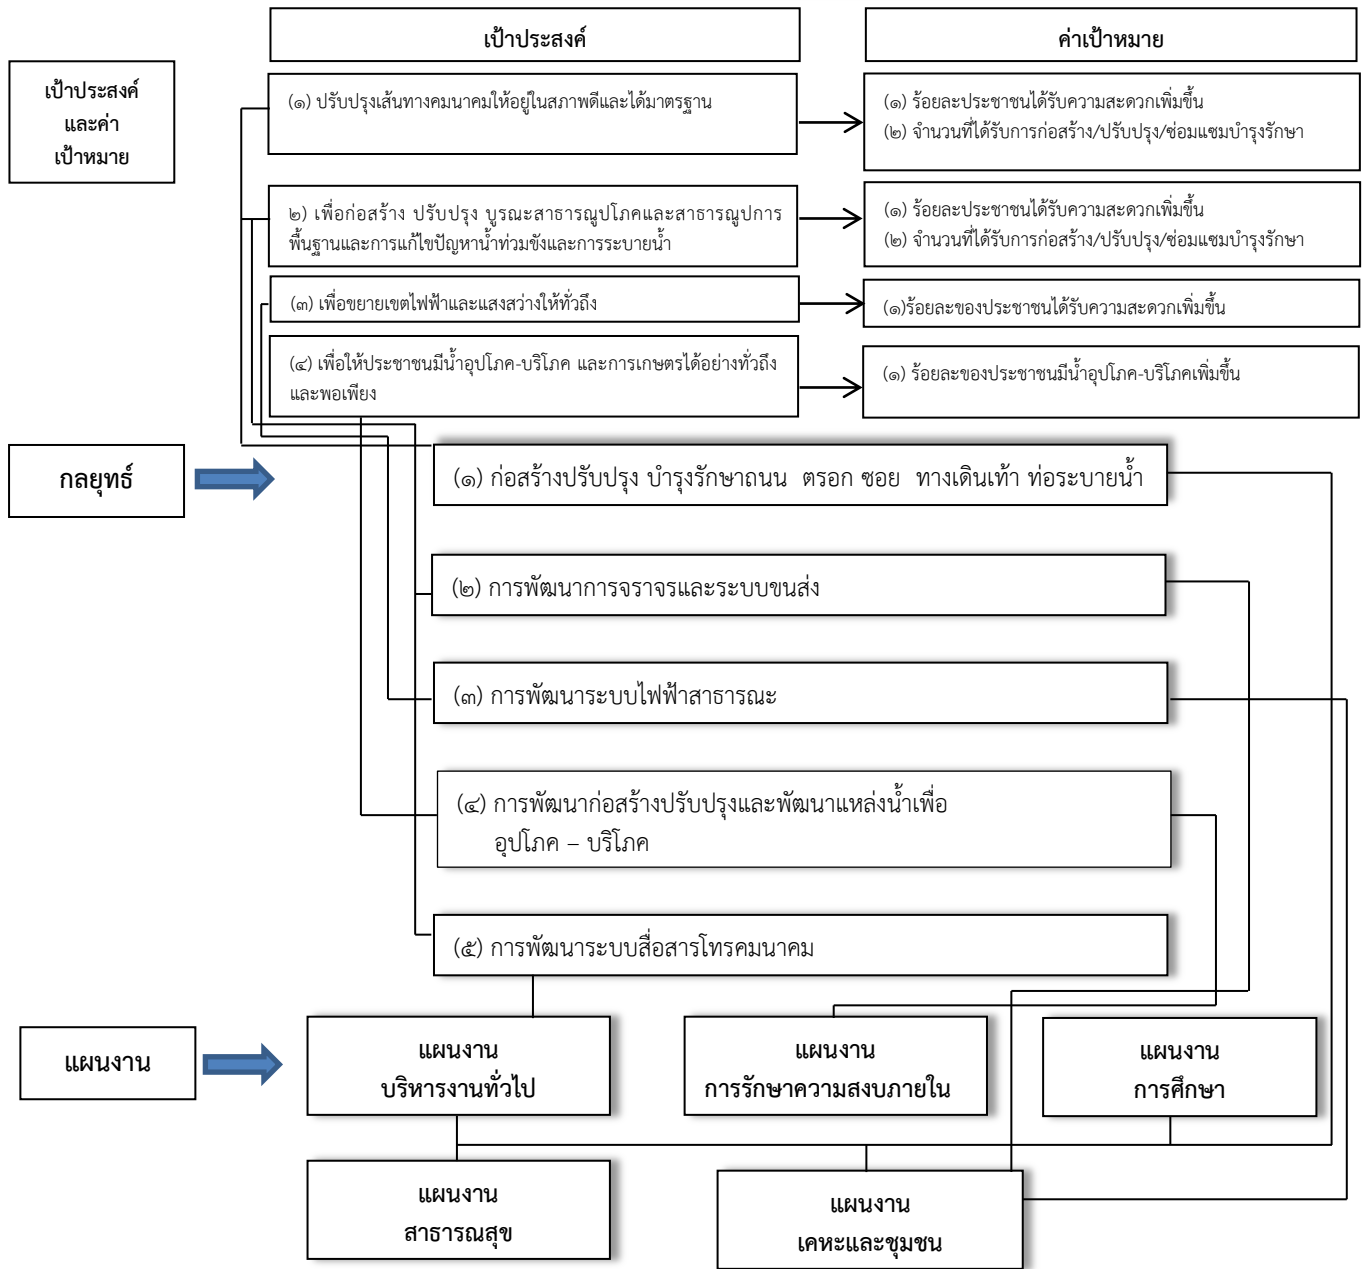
เป้าประสงค์
และค่า
เป้าหมาย

เป้าประสงค์

ค่าเป้าหมาย

(๑) ปรับปรุงเส้นทางคมนาคมให้อยู่ในสภาพดีและได้มาตรฐาน

(๑) ร้อยละประชาชนได้รับความสะดวกเพิ่มขึ้น
(๒) จำนวนที่ได้รับการก่อสร้าง/ปรับปรุง/ซ่อมแซมบำรุงรักษา

๒) เพื่อก่อสร้าง ปรับปรุง บูรณะสาธารณูปโภคและสาธารณูปการพื้นฐานและการแก้ไขปัญหาน้ำท่วมขังและการระบายน้ำ

(๑) ร้อยละประชาชนได้รับความสะดวกเพิ่มขึ้น
(๒) จำนวนที่ได้รับการก่อสร้าง/ปรับปรุง/ซ่อมแซมบำรุงรักษา

(๓) เพื่อขยายเขตไฟฟ้าและแสงสว่างให้ทั่วถึง

(๑)ร้อยละของประชาชนได้รับความสะดวกเพิ่มขึ้น

(๔) เพื่อให้ประชาชนมีน้ำอุปโภค-บริโภค และการเกษตรได้อย่างทั่วถึงและพอเพียง

(๑) ร้อยละของประชาชนมีน้ำอุปโภค-บริโภคเพิ่มขึ้น

กลยุทธ์

(๑) ก่อสร้างปรับปรุง บำรุงรักษาถนน ตรอก ซอย ทางเดินเท้า ท่อระบายน้ำ

(๒) การพัฒนาการจราจรและระบบขนส่ง

(๓) การพัฒนาระบบไฟฟ้าสาธารณะ

(๔) การพัฒนาก่อสร้างปรับปรุงและพัฒนาแหล่งน้ำเพื่อ อุปโภค – บริโภค

(๕) การพัฒนาระบบสื่อสารโทรคมนาคม

แผนงาน

แผนงาน
บริหารงานทั่วไป

แผนงาน
การรักษาความสงบภายใน

แผนงาน
การศึกษา

แผนงาน
สาธารณสุข

แผนงาน
เคหะและชุมชน